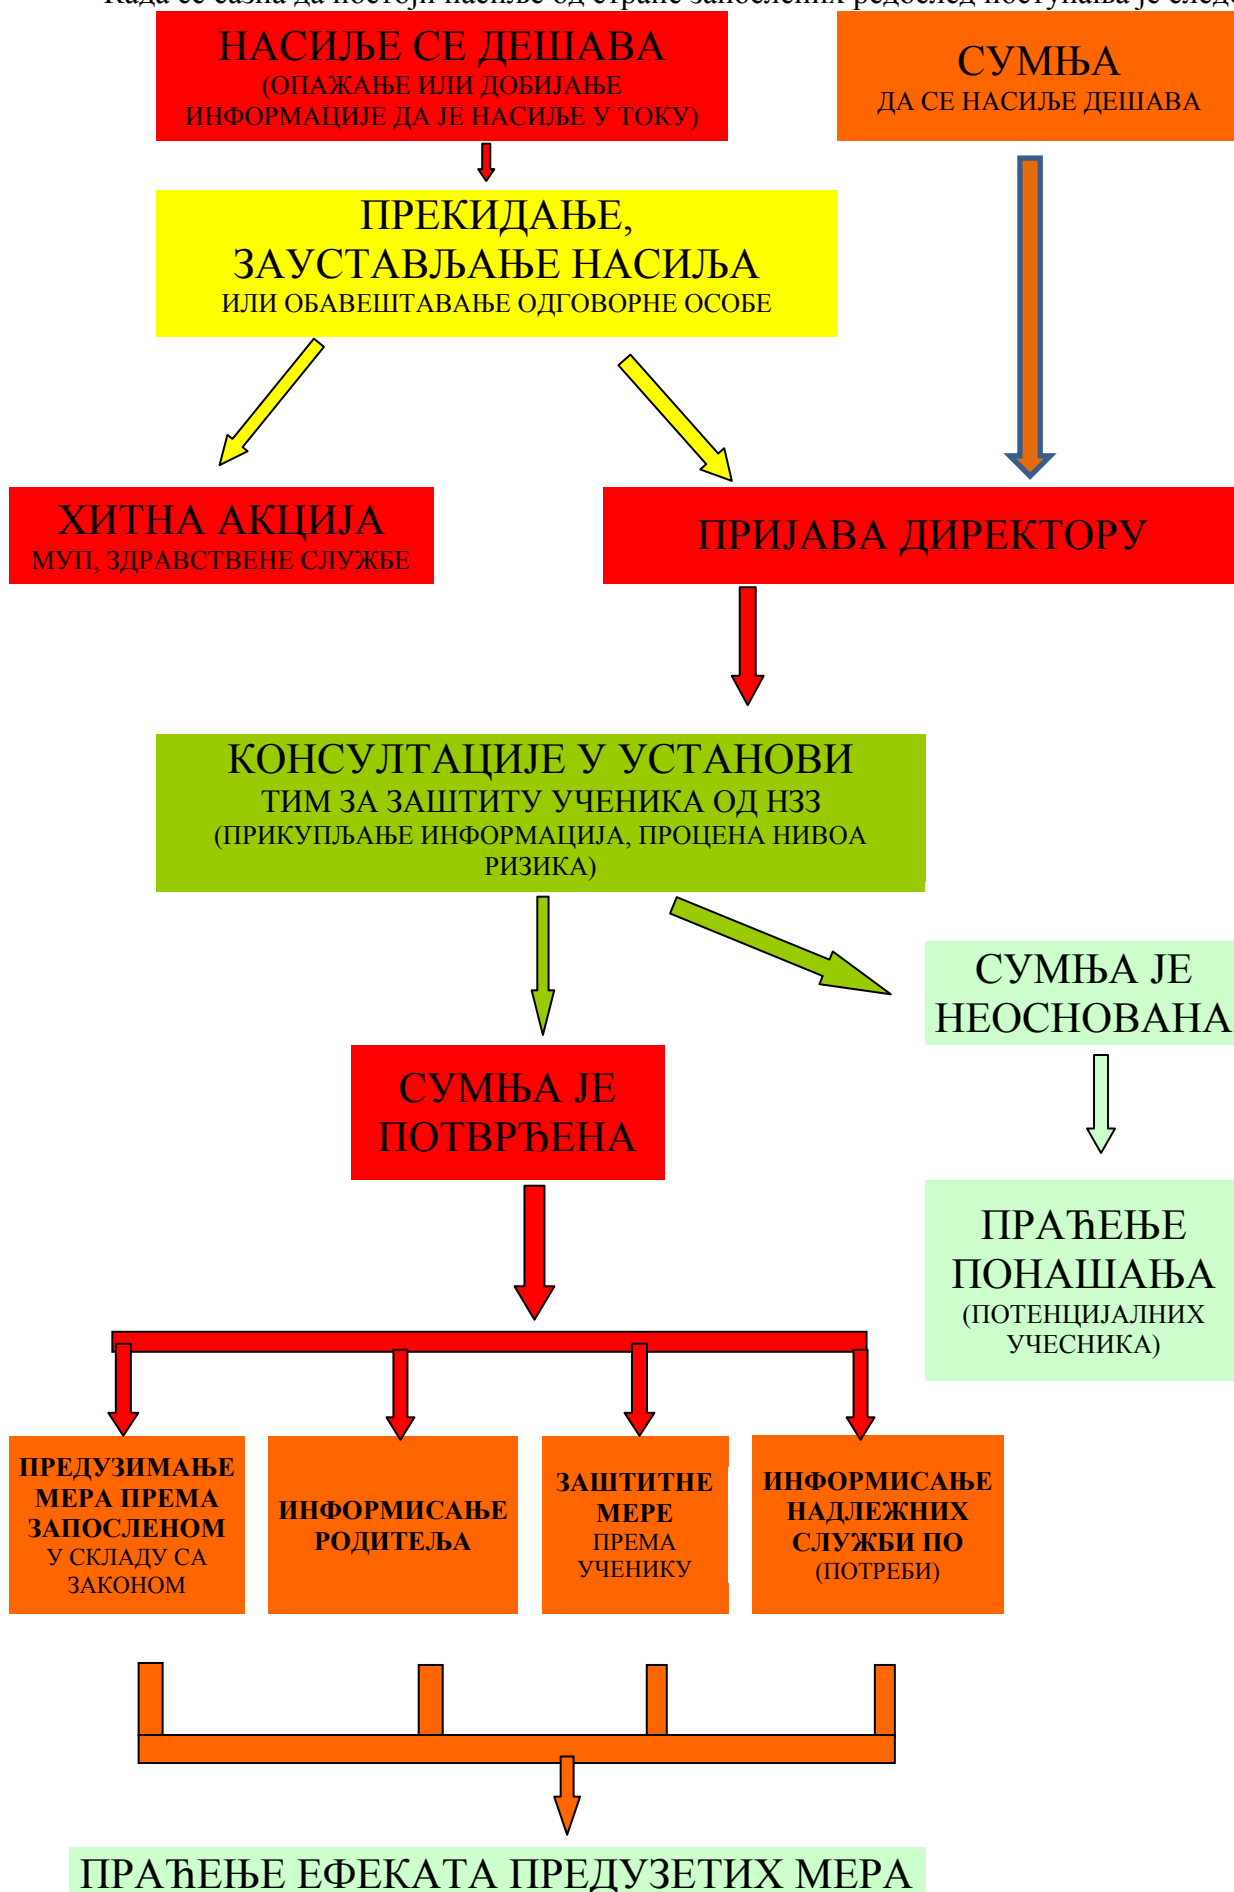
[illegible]

НАСИЉЕ СЕ ДЕШАВА
(ОПАЖАЊЕ ИЛИ ДОБИЈАЊЕ ИНФОРМАЦИЈЕ ДА ЈЕ НАСИЉЕ У ТОКУ)

СУМЊА
ДА СЕ НАСИЉЕ ДЕШАВА

ПРЕКИДАЊЕ, ЗАУСТАВЉАЊЕ НАСИЉА
ИЛИ ОБАВЕШТАВАЊЕ ОДГОВОРНЕ ОСОБЕ

ХИТНА АКЦИЈА
МУП, ЗДРАВСТВЕНЕ СЛУЖБЕ

ПРИЈАВА ДИРЕКТОРУ

КОНСУЛТАЦИЈЕ У УСТАНОВИ
ТИМ ЗА ЗАШТИТУ УЧЕНИКА ОД НЗЗ
(ПРИКУПЉАЊЕ ИНФОРМАЦИЈА, ПРОЦЕНА НИВОА РИЗИКА)

СУМЊА ЈЕ НЕОСНОВАНА

СУМЊА ЈЕ ПОТВРЂЕНА

ПРАЋЕЊЕ ПОНАШАЊА
(ПОТЕНЦИЈАЛНИХ УЧЕСНИКА)

ПРЕДУЗИМАЊЕ МЕРА ПРЕМА ЗАПОСЛЕНОМ
У СКЛАДУ СА ЗАКОНОМ

ИНФОРМИСАЊЕ РОДИТЕЉА

ЗАШТИТНЕ МЕРЕ
ПРЕМА УЧЕНИКУ

ИНФОРМИСАЊЕ НАДЛЕЖНИХ СЛУЖБИ ПО
(ПОТРЕБИ)

ПРАЋЕЊЕ ЕФЕКАТА ПРЕДУЗЕТИХ МЕРА